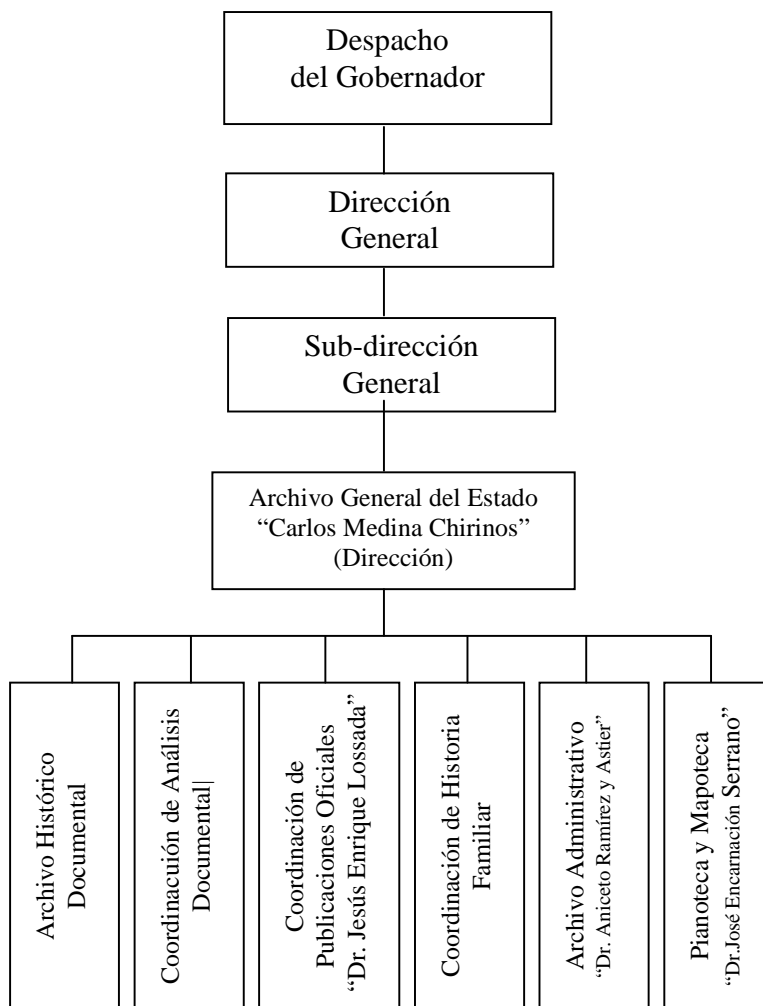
Despacho del Gobernador

Dirección General

Sub-dirección General

Archivo General del Estado "Carlos Medina Chirinos" (Dirección)

Archivo Histórico Documental

Coordinacuión de Análisis Documental|

Coordinación de Publicaciones Oficiales "Dr. Jesús Enrique Lossada"

Coordinación de Historia Familiar

Archivo Administrativo "Dr. Aniceto Ramírez y Astier"

Pianoteca y Mapoteca "Dr.José Encarnación Serrano"